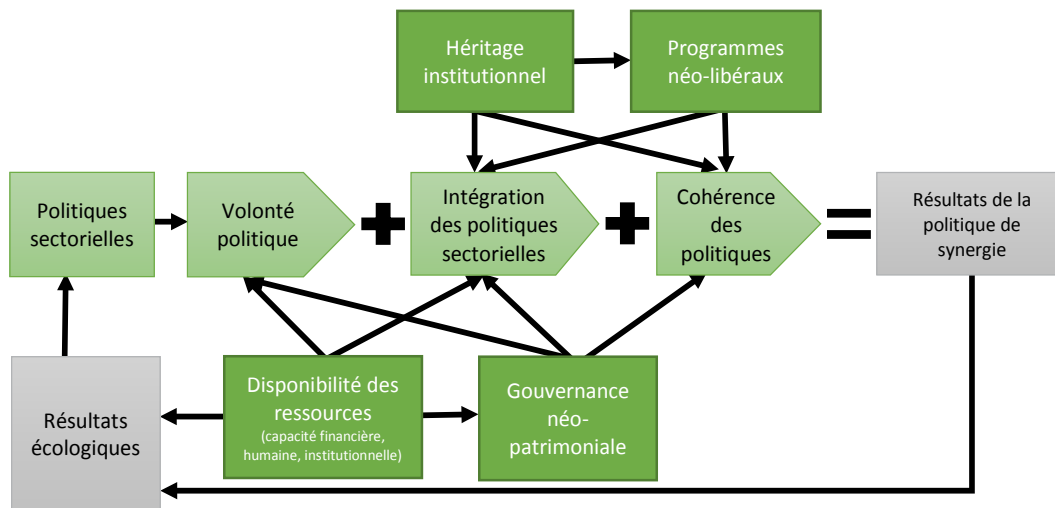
Héritage institutionnel

Programmes néo-libéraux

Politiques sectorielles

Volonté politique

+

Intégration des politiques sectorielles

+

Cohérence des politiques

=

Résultats de la politique de synergie

Résultats écologiques

Disponibilité des ressources (capacité financière, humaine, institutionnelle)

Gouvernance néo-patrimoniale